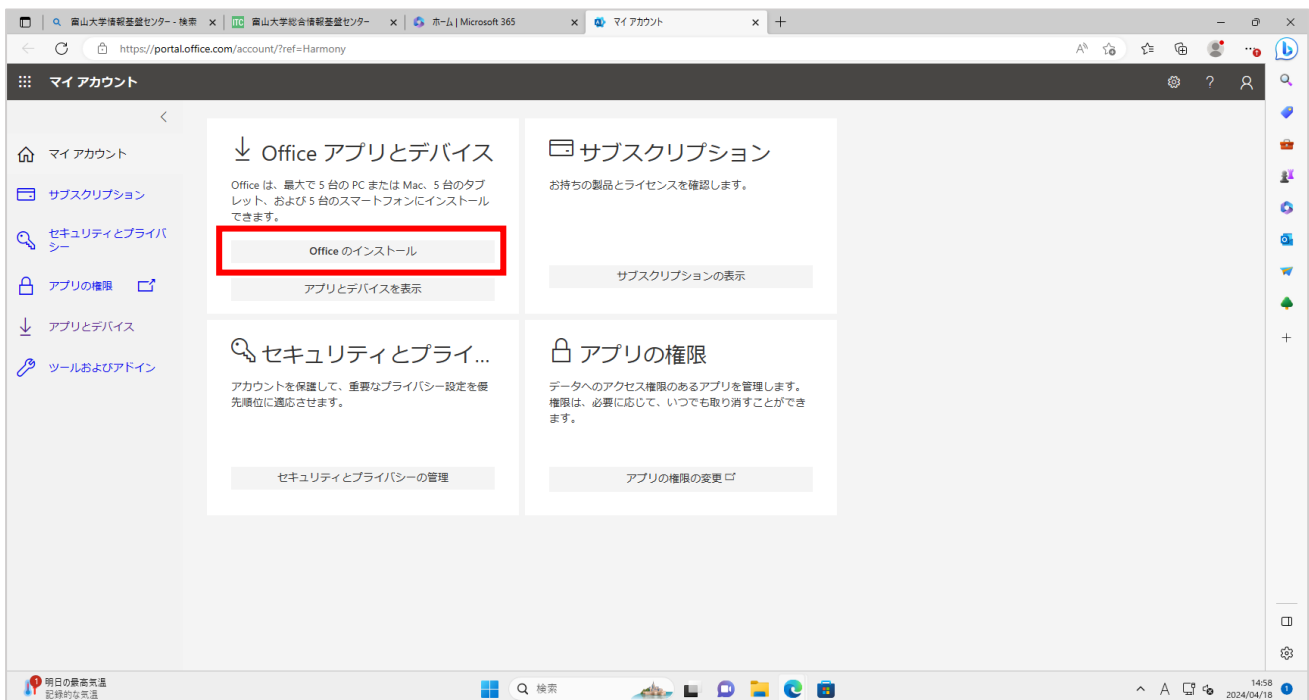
富山大学情報基盤センター - 検索
富山大学総合情報基盤センター
ホーム | Microsoft 365
マイ アカウント
https://portal.office.com/account/?ref=Harmony

マイ アカウント

マイ アカウント
サブスクリプション
セキュリティとプライバシー
アプリの権限
アプリとデバイス
ツールおよびアドイン

Office アプリとデバイス
Office は、最大で 5 台の PC または Mac、5 台のタブレット、および 5 台のスマートフォンにインストールできます。
Office のインストール
アプリとデバイスを表示

サブスクリプション
お持ちの製品とライセンスを確認します。
サブスクリプションの表示

セキュリティとプライ...
アカウントを保護して、重要なプライバシー設定を優先順位に適応させます。
セキュリティとプライバシーの管理

アプリの権限
データへのアクセス権限のあるアプリを管理します。権限は、必要に応じて、いつでも取り消すことができます。
アプリの権限の変更

明日の最高気温
記録的な気温
検索
14:58
2024/04/18